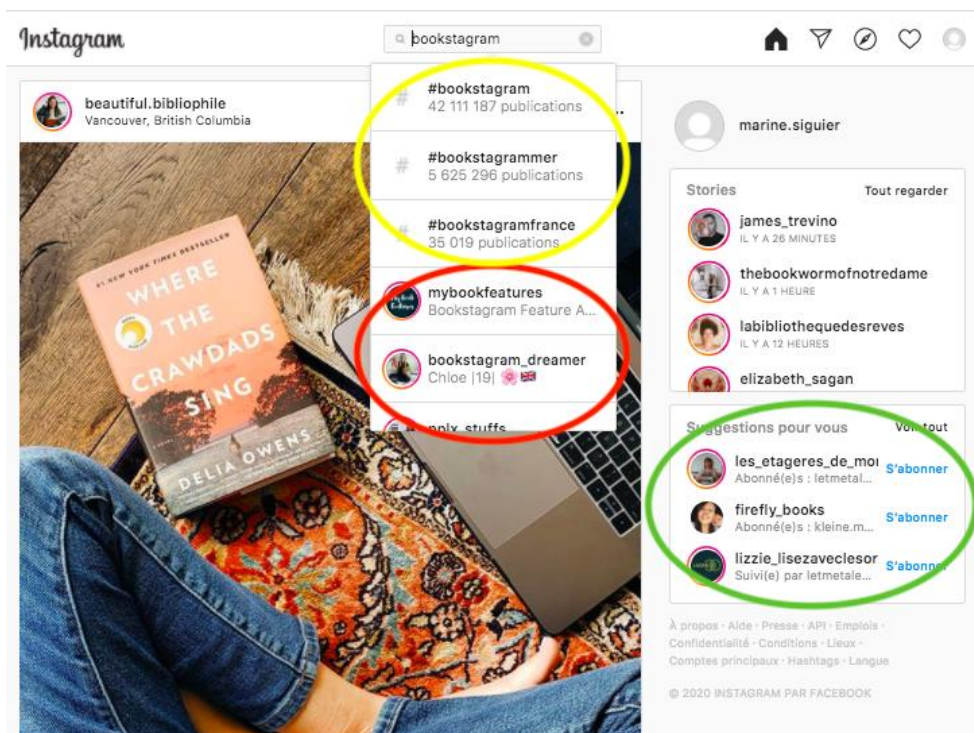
Instagram

bookstagram

beautiful.bibliophile
Vancouver, British Columbia

#bookstagram
42 111 187 publications

#bookstagrammer
5 625 296 publications

#bookstagramfrance
35 019 publications

mybookfeatures
Bookstagram Feature A...

bookstagram_dreamer
Chloe |19| 🌸 🇬🇧

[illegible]_stuffs

#1 NEW YORK TIMES BESTSELLER
WHERE THE CRAWDADS SING
DELIA OWENS

marine.siguier

Stories
Tout regarder

james_trevino
IL Y A 26 MINUTES

thebookwormofnotredame
IL Y A 1 HEURE

labibliothequedesreves
IL Y A 12 HEURES

elizabeth_sagan

Suggestions pour vous
Voir tout

les_etageres_de_moi
Abonné(e)s : letmetal...
S'abonner

firefly_books
Abonné(e)s : kleine.m...
S'abonner

lizzie_lisezaveclesor
Suivi(e) par letmetale...
S'abonner

À propos · Aide · Presse · API · Emplois · Confidentialité · Conditions · Lieux · Comptes principaux · Hashtags · Langue

© 2020 INSTAGRAM PAR FACEBOOK